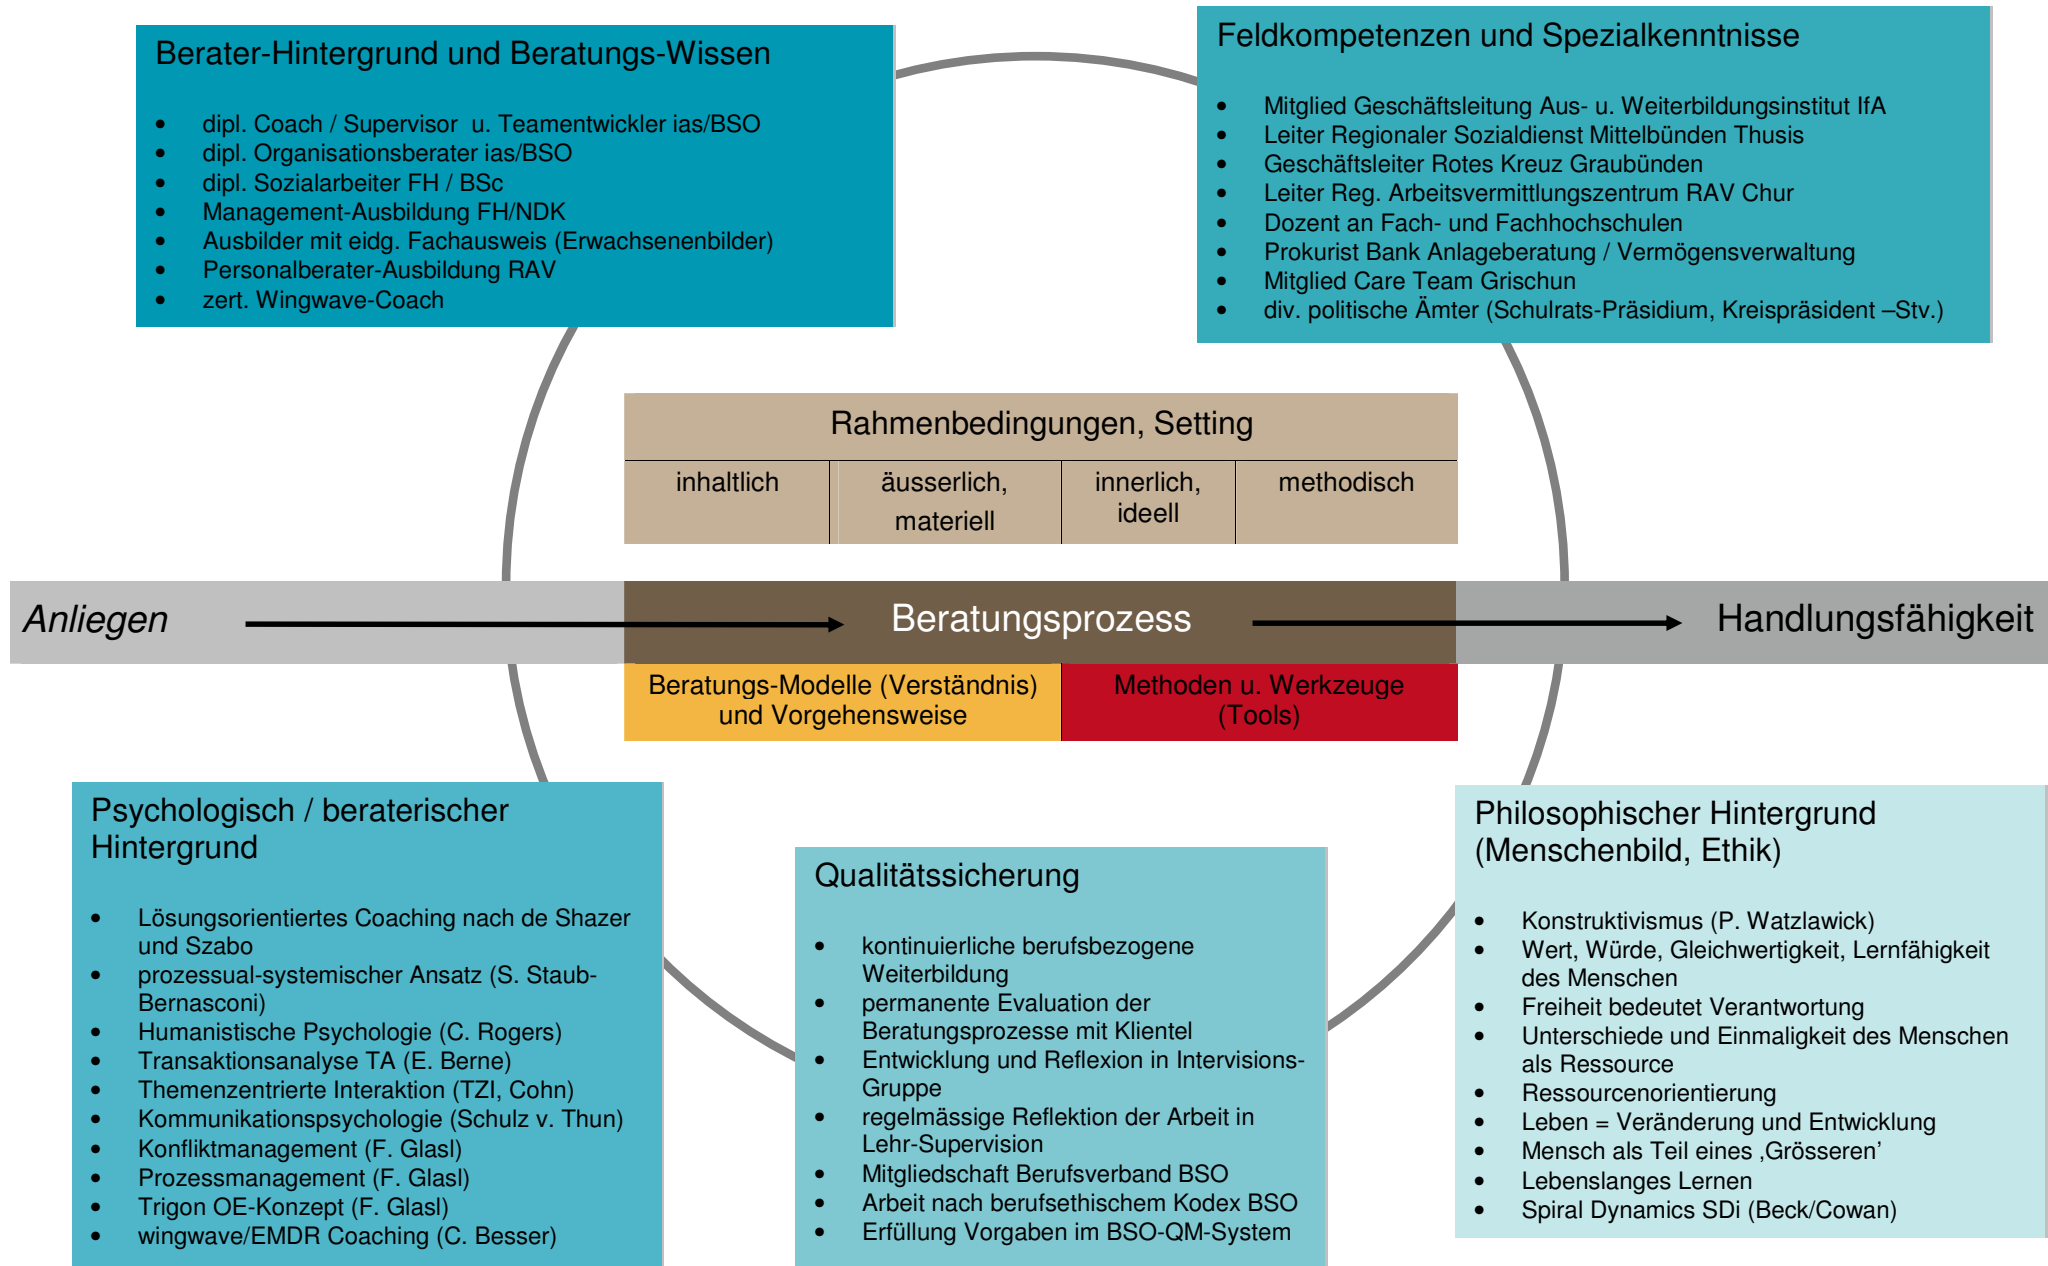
Berater-Hintergrund und Beratungs-Wissen

- dipl. Coach / Supervisor u. Teamentwickler ias/BSO
- dipl. Organisationsberater ias/BSO
- dipl. Sozialarbeiter FH / BSc
- Management-Ausbildung FH/NDK
- Ausbilder mit eidg. Fachausweis (Erwachsenenbilder)
- Personalberater-Ausbildung RAV
- zert. Wingwave-Coach

Feldkompetenzen und Spezialkenntnisse

- Mitglied Geschäftsleitung Aus- u. Weiterbildungsinstitut IfA
- Leiter Regionaler Sozialdienst Mittelbünden Thusis
- Geschäftsleiter Rotes Kreuz Graubünden
- Leiter Reg. Arbeitsvermittlungszentrum RAV Chur
- Dozent an Fach- und Fachhochschulen
- Prokurist Bank Anlageberatung / Vermögensverwaltung
- Mitglied Care Team Grischun
- div. politische Ämter (Schulrats-Präsidium, Kreispräsident –Stv.)

| Rahmenbedingungen, Setting | | | |
|---|---|---|---|
| inhaltlich | äusserlich, materiell | innerlich, ideell | methodisch |

Anliegen

Beratungsprozess

Handlungsfähigkeit

Beratungs-Modelle (Verständnis) und Vorgehensweise

Methoden u. Werkzeuge (Tools)

Psychologisch / beraterischer Hintergrund

- Lösungsorientiertes Coaching nach de Shazer und Szabo
- prozessual-systemischer Ansatz (S. Staub-Bernasconi)
- Humanistische Psychologie (C. Rogers)
- Transaktionsanalyse TA (E. Berne)
- Themenzentrierte Interaktion (TZI, Cohn)
- Kommunikationspsychologie (Schulz v. Thun)
- Konfliktmanagement (F. Glasl)
- Prozessmanagement (F. Glasl)
- Trigon OE-Konzept (F. Glasl)
- wingwave/EMDR Coaching (C. Besser)

Qualitätssicherung

- kontinuierliche berufsbezogene Weiterbildung
- permanente Evaluation der Beratungsprozesse mit Klientel
- Entwicklung und Reflexion in Intervisions-Gruppe
- regelmässige Reflektion der Arbeit in Lehr-Supervision
- Mitgliedschaft Berufsverband BSO
- Arbeit nach berufsethischem Kodex BSO
- Erfüllung Vorgaben im BSO-QM-System

Philosophischer Hintergrund (Menschenbild, Ethik)

- Konstruktivismus (P. Watzlawick)
- Wert, Würde, Gleichwertigkeit, Lernfähigkeit des Menschen
- Freiheit bedeutet Verantwortung
- Unterschiede und Einmaligkeit des Menschen als Ressource
- Ressourcenorientierung
- Leben = Veränderung und Entwicklung
- Mensch als Teil eines ‚Grösseren'
- Lebenslanges Lernen
- Spiral Dynamics SDi (Beck/Cowan)